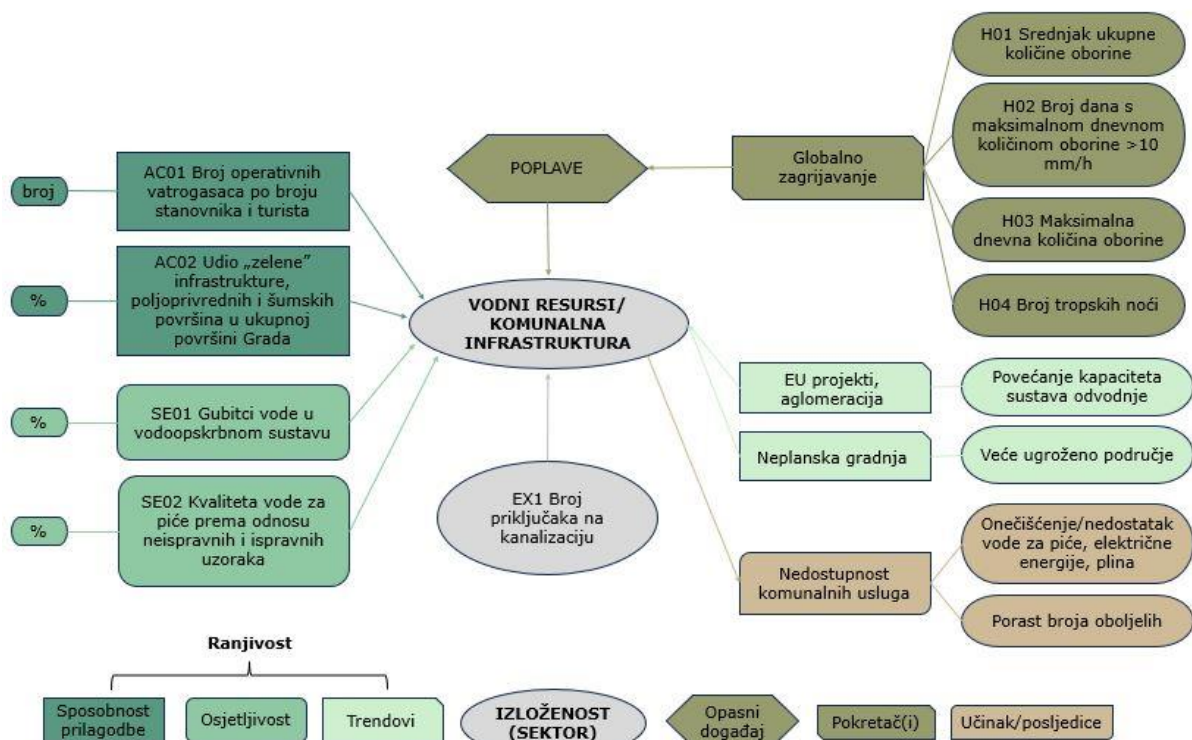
H01 Srednjak ukupne količine oborine

H02 Broj dana s maksimalnom dnevnom količinom oborine >10 mm/h

POPLAVE

Globalno zagrijavanje

H03 Maksimalna dnevna količina oborine

H04 Broj tropskih noći

broj

AC01 Broj operativnih vatrogasaca po broju stanovnika i turista

%

AC02 Udio „zelene" infrastrukture, poljoprivrednih i šumskih površina u ukupnoj površini Grada

VODNI RESURSI/ KOMUNALNA INFRASTRUKTURA

%

SE01 Gubitci vode u vodoopskrbnom sustavu

EU projekti, aglomeracija

Povećanje kapaciteta sustava odvodnje

Neplanska gradnja

Veće ugroženo područje

%

SE02 Kvaliteta vode za piće prema odnosu neispravnih i ispravnih uzoraka

EX1 Broj priključaka na kanalizaciju

Nedostupnost komunalnih usluga

Onečišćenje/nedostatak vode za piće, električne energije, plina

Porast broja oboljelih

Ranjivost

Sposobnost prilagodbe

Osjetljivost

Trendovi

IZLOŽENOST (SEKTOR)

Opasni događaj

Pokretač(i)

Učinak/posljedice